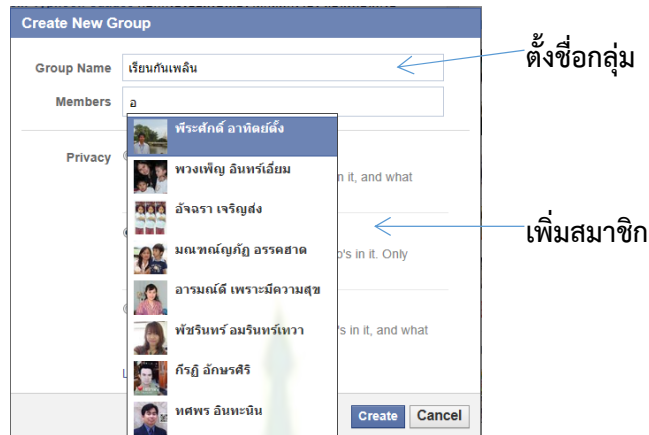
Create New Group

Group Name เรียนกันเพลิน

Members อ

ตั้งชื่อกลุ่ม

พีระศักดิ์ อาทิตย์ตั้ง
พวงเพ็ญ อินทร์เอี่ยม
อัจฉรา เจริญส่ง
มณฑณ์ญภัฏ อรรคฮาด
อารมณ์ดี เพราะมีความสุข
พัชรินทร์ อมรินทร์เทวา
ภีรฏิ อักษรศิริ
ทศพร อินทะนิน

Privacy

n it, and what

เพิ่มสมาชิก

o's in it. Only

's in it, and what

L

Create Cancel